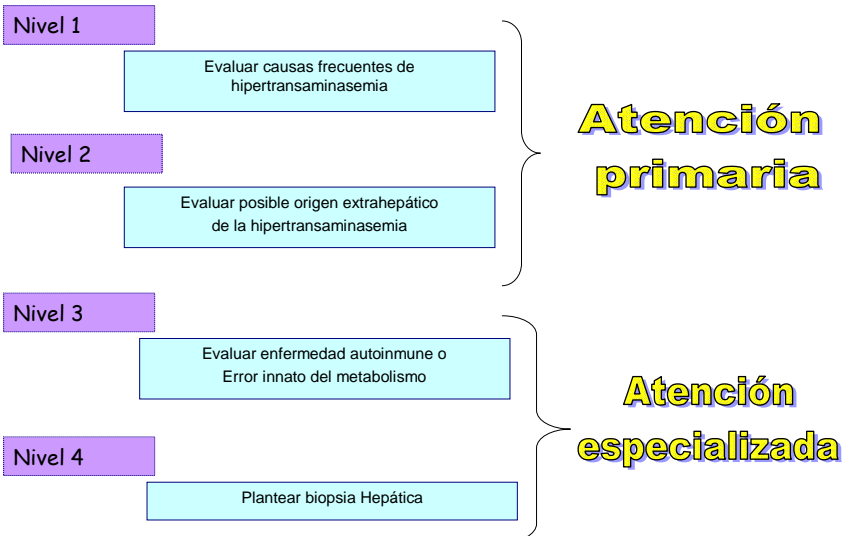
Nivel 1

Evaluar causas frecuentes de hipertransaminasemia

Nivel 2

Evaluar posible origen extrahepático de la hipertransaminasemia

Atención primaria

Nivel 3

Evaluar enfermedad autoinmune o Error innato del metabolismo

Nivel 4

Plantear biopsia Hepática

Atención especializada